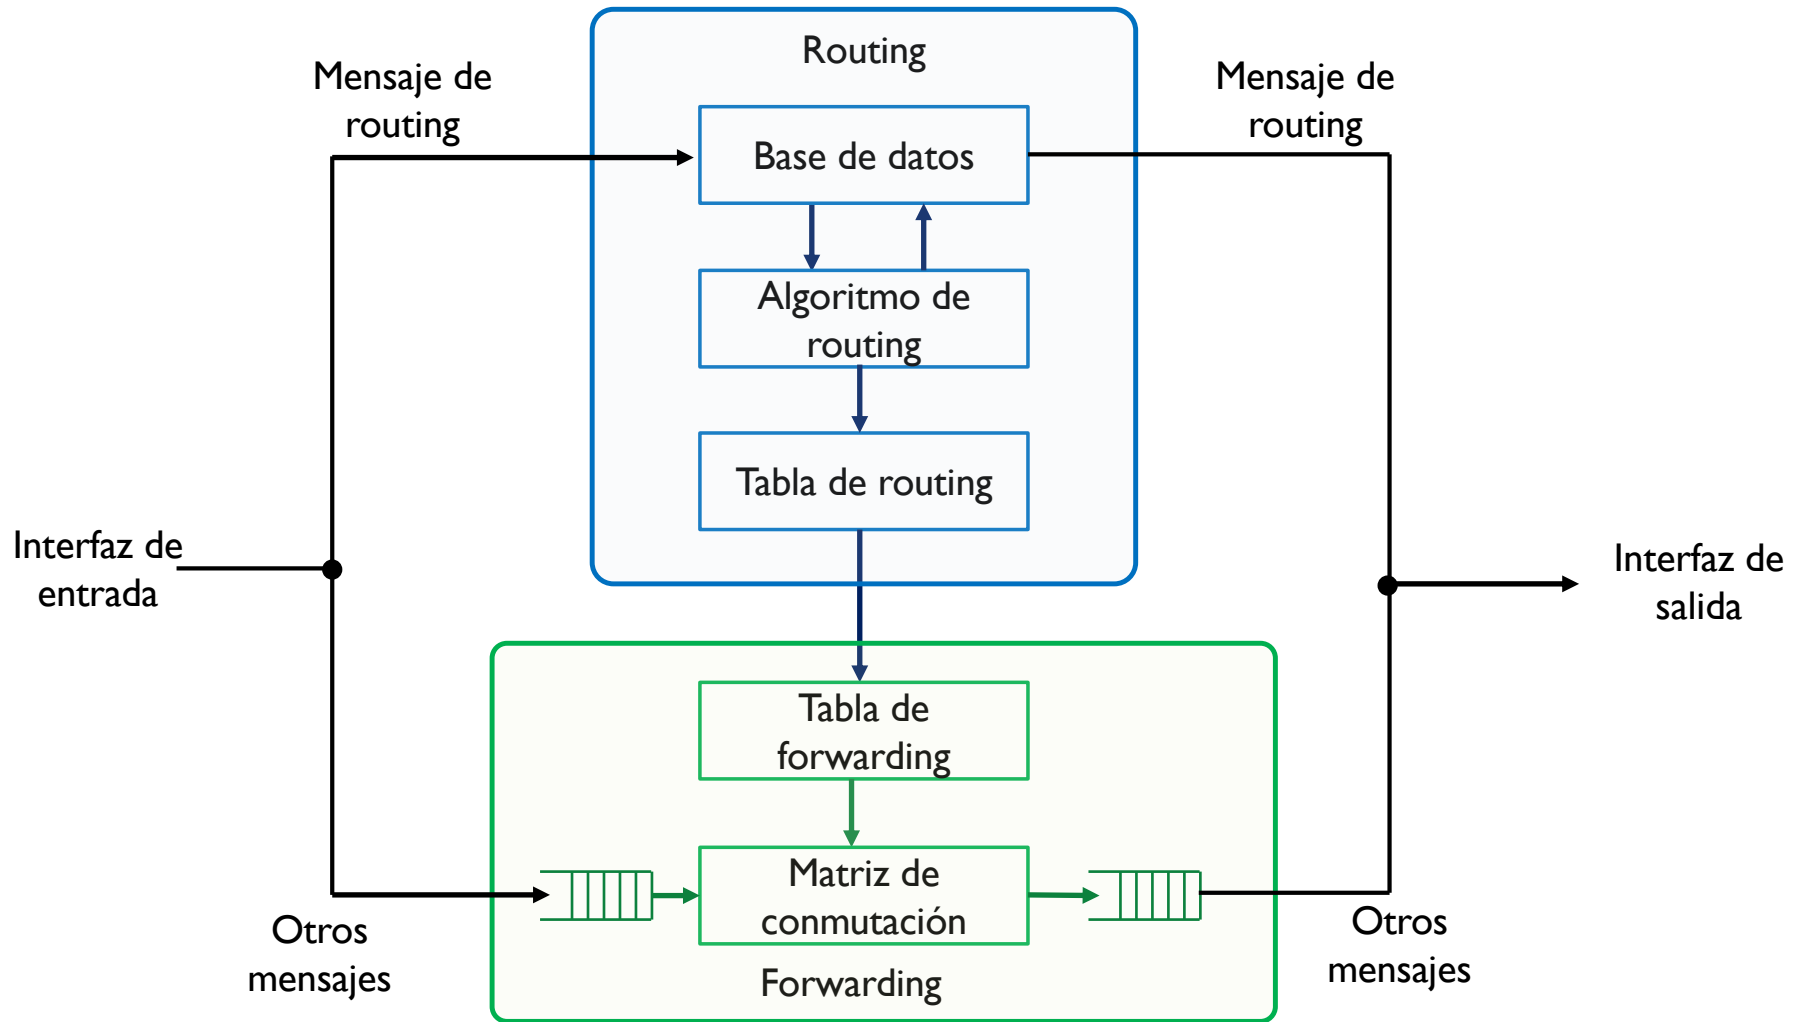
Routing

Mensaje de routing

Base de datos

Mensaje de routing

Algoritmo de routing

Tabla de routing

Interfaz de entrada

Interfaz de salida

Tabla de forwarding

Matriz de conmutación

Otros mensajes

Otros mensajes

Forwarding